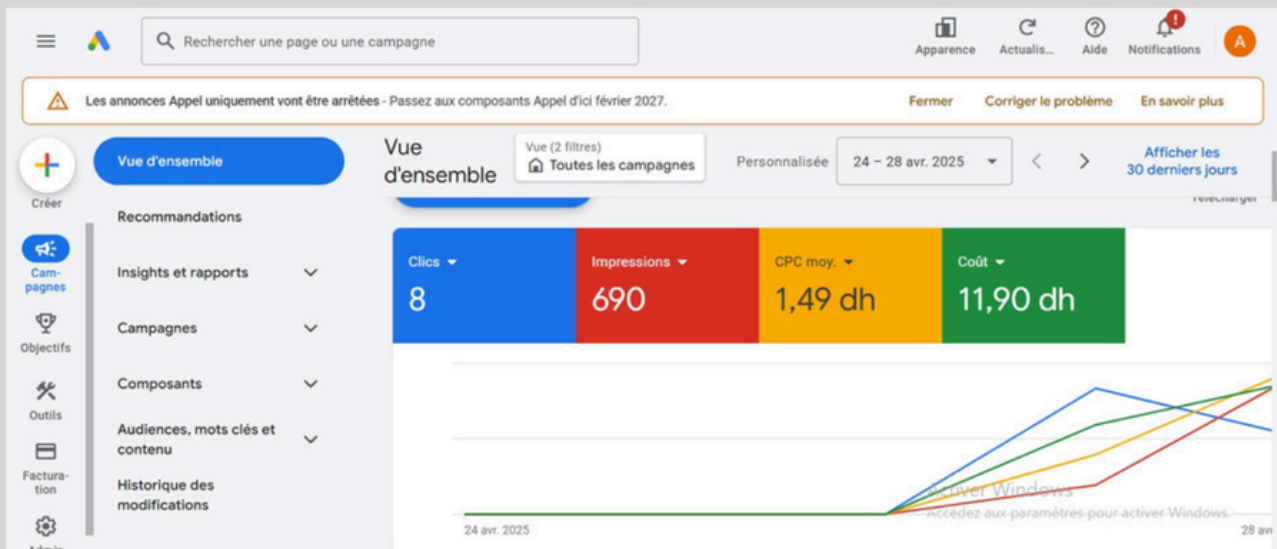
Rechercher une page ou une campagne

Apparence
Actualis...
Aide
Notifications
A

Les annonces Appel uniquement vont être arrêtées - Passez aux composants Appel d'ici février 2027.
Fermer
Corriger le problème
En savoir plus

Créer
Campagnes
Objectifs
Outils
Facturation
Admin

Vue d'ensemble
Recommandations
Insights et rapports
Campagnes
Composants
Audiences, mots clés et contenu
Historique des modifications

Vue d'ensemble
Vue (2 filtres)
Toutes les campagnes
Personnalisée
24 – 28 avr. 2025
Afficher les 30 derniers jours
Télécharger

| Clics | Impressions | CPC moy. | Coût |
|---|---|---|---|
| 8 | 690 | 1,49 dh | 11,90 dh |

Activer Windows
Accédez aux paramètres pour activer Windows.
24 avr. 2025
28 a